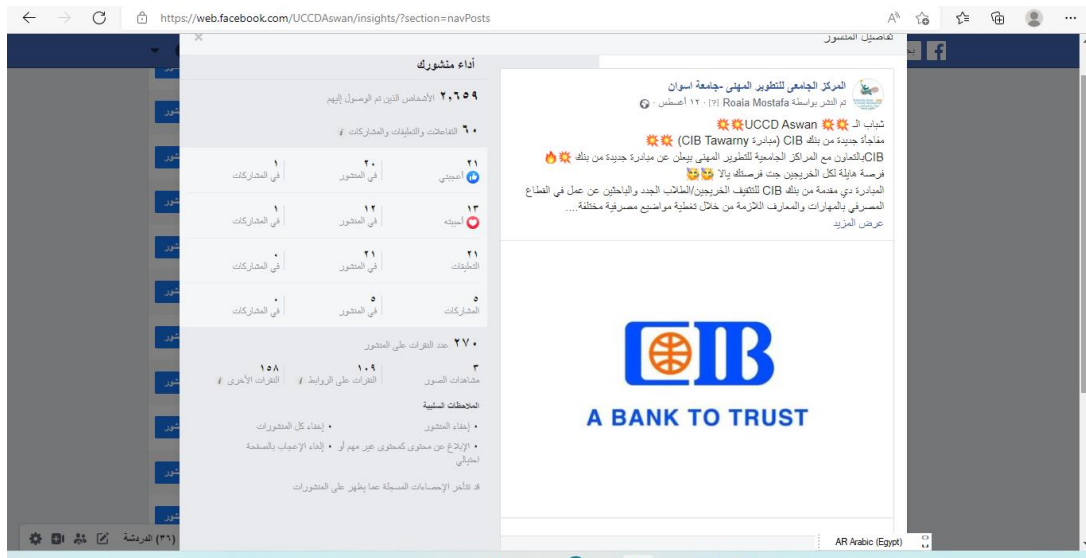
https://web.facebook.com/UCCDAswan/insights/?section=navPosts

تفاصيل المنشور

أداء منشورك

٢,٦٥٩ الأشخاص الذين تم الوصول إليهم

٦٠ التفاعلات والتعليقات والمشاركات

| ٢١ أعجبني | ٢٠ في المنشور | ١ في المشاركات |
|---|---|---|
| ١٣ أحببته | ١٢ في المنشور | ١ في المشاركات |
| ٢١ التعليقات | ٢١ في المنشور | ٠ في المشاركات |
| ٥ المشاركات | ٥ في المنشور | ٠ في المشاركات |

٢٧٠ عدد النقرات على المنشور

| ٣ مشاهدات الصور | ١٠٩ النقرات على الروابط | ١٥٨ النقرات الأخرى |
|---|---|---|

الملاحظات السلبية

• إخفاء المنشور • إخفاء كل المنشورات

• الإبلاغ عن محتوى كمحتوى غير مهم أو احتيالي • إلغاء الإعجاب بالصفحة

قد تتأخر الإحصاءات المسجلة عما يظهر على المنشورات

المركز الجامعي للتطوير المهني -جامعة اسوان
تم النشر بواسطة Roaia Mostafa [?] · ١٢ أغسطس ·

شباب الـ UCCD Aswan
مفاجأة جديدة من بنك CIB (مبادرة CIB Tawarny)
CIBبالتعاون مع المراكز الجامعية للتطوير المهني بيعلن عن مبادرة جديدة من بنك
فرصة هايلة لكل الخريجين جت فرصتك يالا
المبادرة دي مقدمة من بنك CIB للتثقيف الخريجين/الطلاب الجدد والباحثين عن عمل في القطاع المصرفي بالمهارات والمعارف اللازمة من خلال تغطية مواضيع مصرفية مختلفة...
عرض المزيد

CIB
A BANK TO TRUST

الدردشة (٣١)

AR Arabic (Egypt)